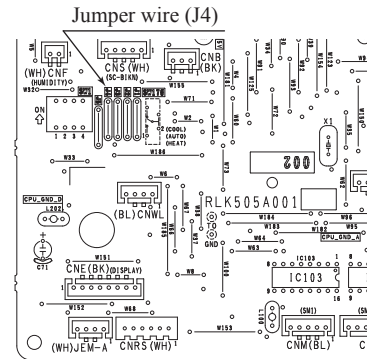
Jumper wire (J4)

(WH) CNF
(HUMIDITY)
W520
CNS (WH)
(SC-BIKN)
CNB
(BK)
ON
1 2 3 4
W199
W71
W125
W2
(COOL)
(AUTO)
(HEAT)
W186
W33
X1
W73
200
CPU_GND_D
L202
W6
(BL) CNWL
RLK505A001
C71
W184
W183
W182
CPU_GND_A
GND
W191
CNE (BK) (DISPLAY)
IC103
W152
W68
W153
(WH) JEM-A
CNRS (WH)
(SM1)
CNM (BL)